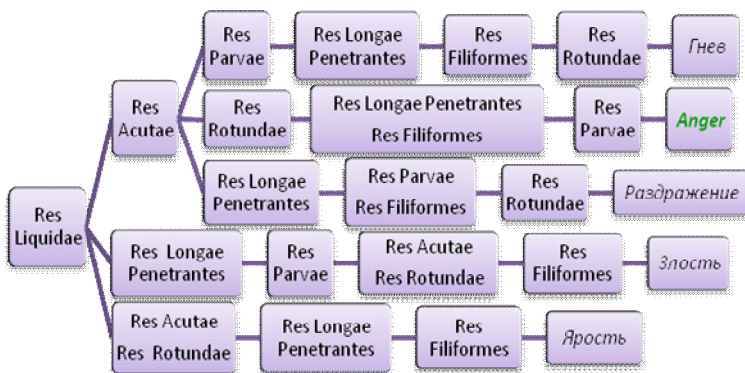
Res Liquidae

Res Acutae

Res Parvae

Res Longae Penetrantes

Res Filiformes

Res Rotundae

Гнев

Res Rotundae

Res Longae Penetrantes

Res Filiformes

Res Parvae

Anger

Res Longae Penetrantes

Res Parvae

Res Filiformes

Res Rotundae

Раздражение

Res Longae Penetrantes

Res Parvae

Res Acutae

Res Rotundae

Res Filiformes

Злость

Res Acutae

Res Rotundae

Res Longae Penetrantes

Res Filiformes

Ярость